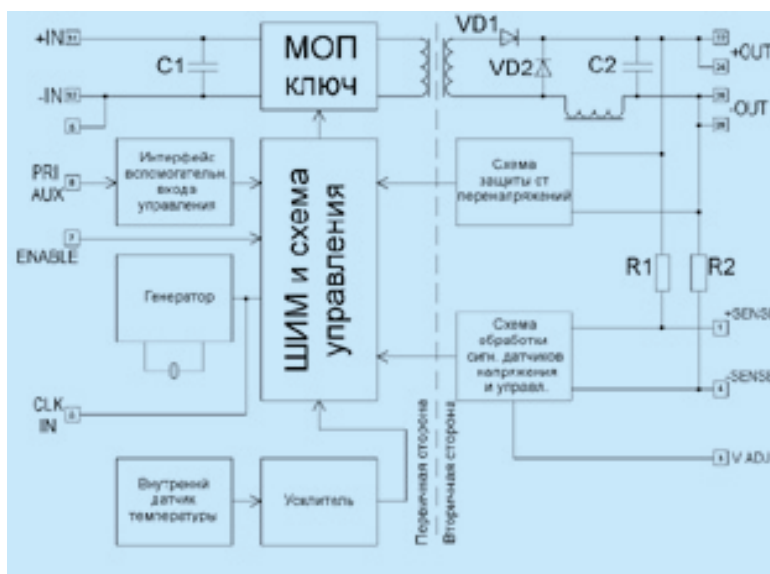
+IN
-IN
C1
МОП КЛЮЧ
VD1
VD2
C2
+OUT
-OUT
PRI AUX
Интерфейс вспомогательн. входа управления
ШИМ и схема управления
Схема защиты от перенапряжений
ENABLE
Генератор
R1
R2
Схема обработки сигн. датчиков напряжения и управл.
+SENS
-SENS
CLK IN
V ADJ
Первичная сторона
Вторичная сторона
Внутренний датчик температуры
Усилитель